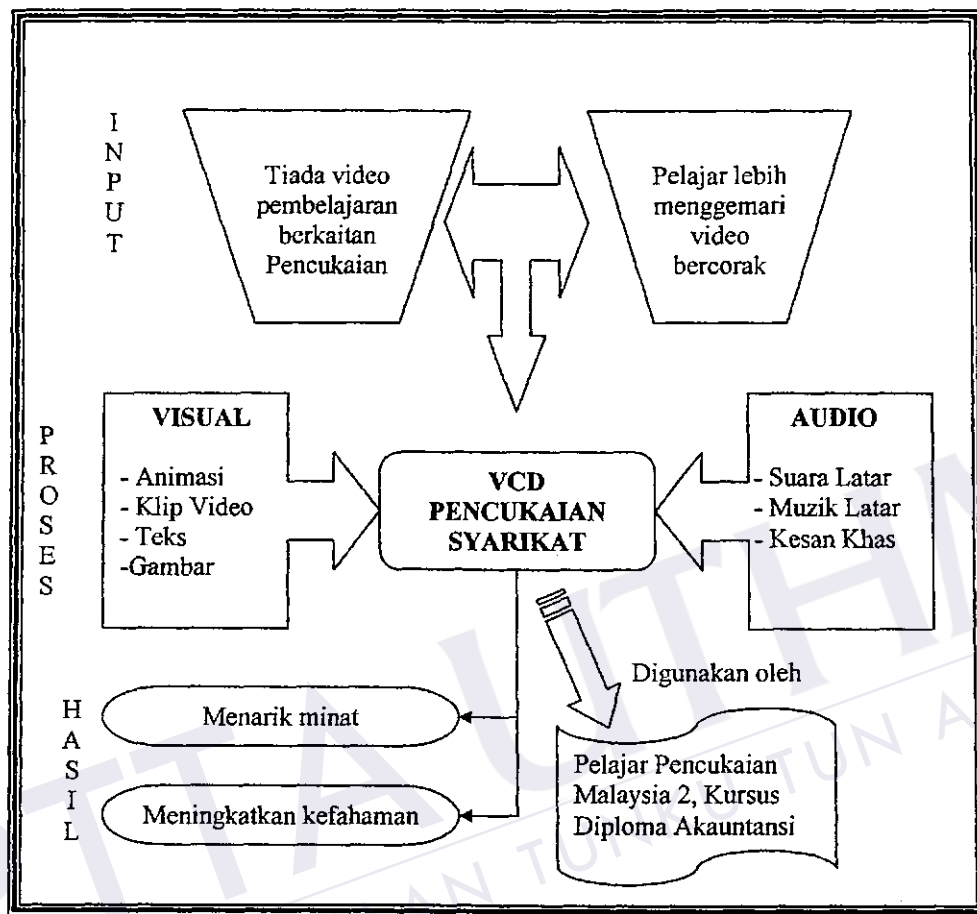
I
N
P
U
T

Tiada video pembelajaran berkaitan Pencukaian

Pelajar lebih menggemari video bercorak

P
R
O
S
E
S

VISUAL

- Animasi
- Klip Video
- Teks
-Gambar

VCD PENCUKAIAN SYARIKAT

AUDIO

- Suara Latar
- Muzik Latar
- Kesan Khas

Digunakan oleh

H
A
S
I
L

Menarik minat

Meningkatkan kefahaman

Pelajar Pencukaian Malaysia 2, Kursus Diploma Akauntansi

UTHM
AN TUNKU TUN A